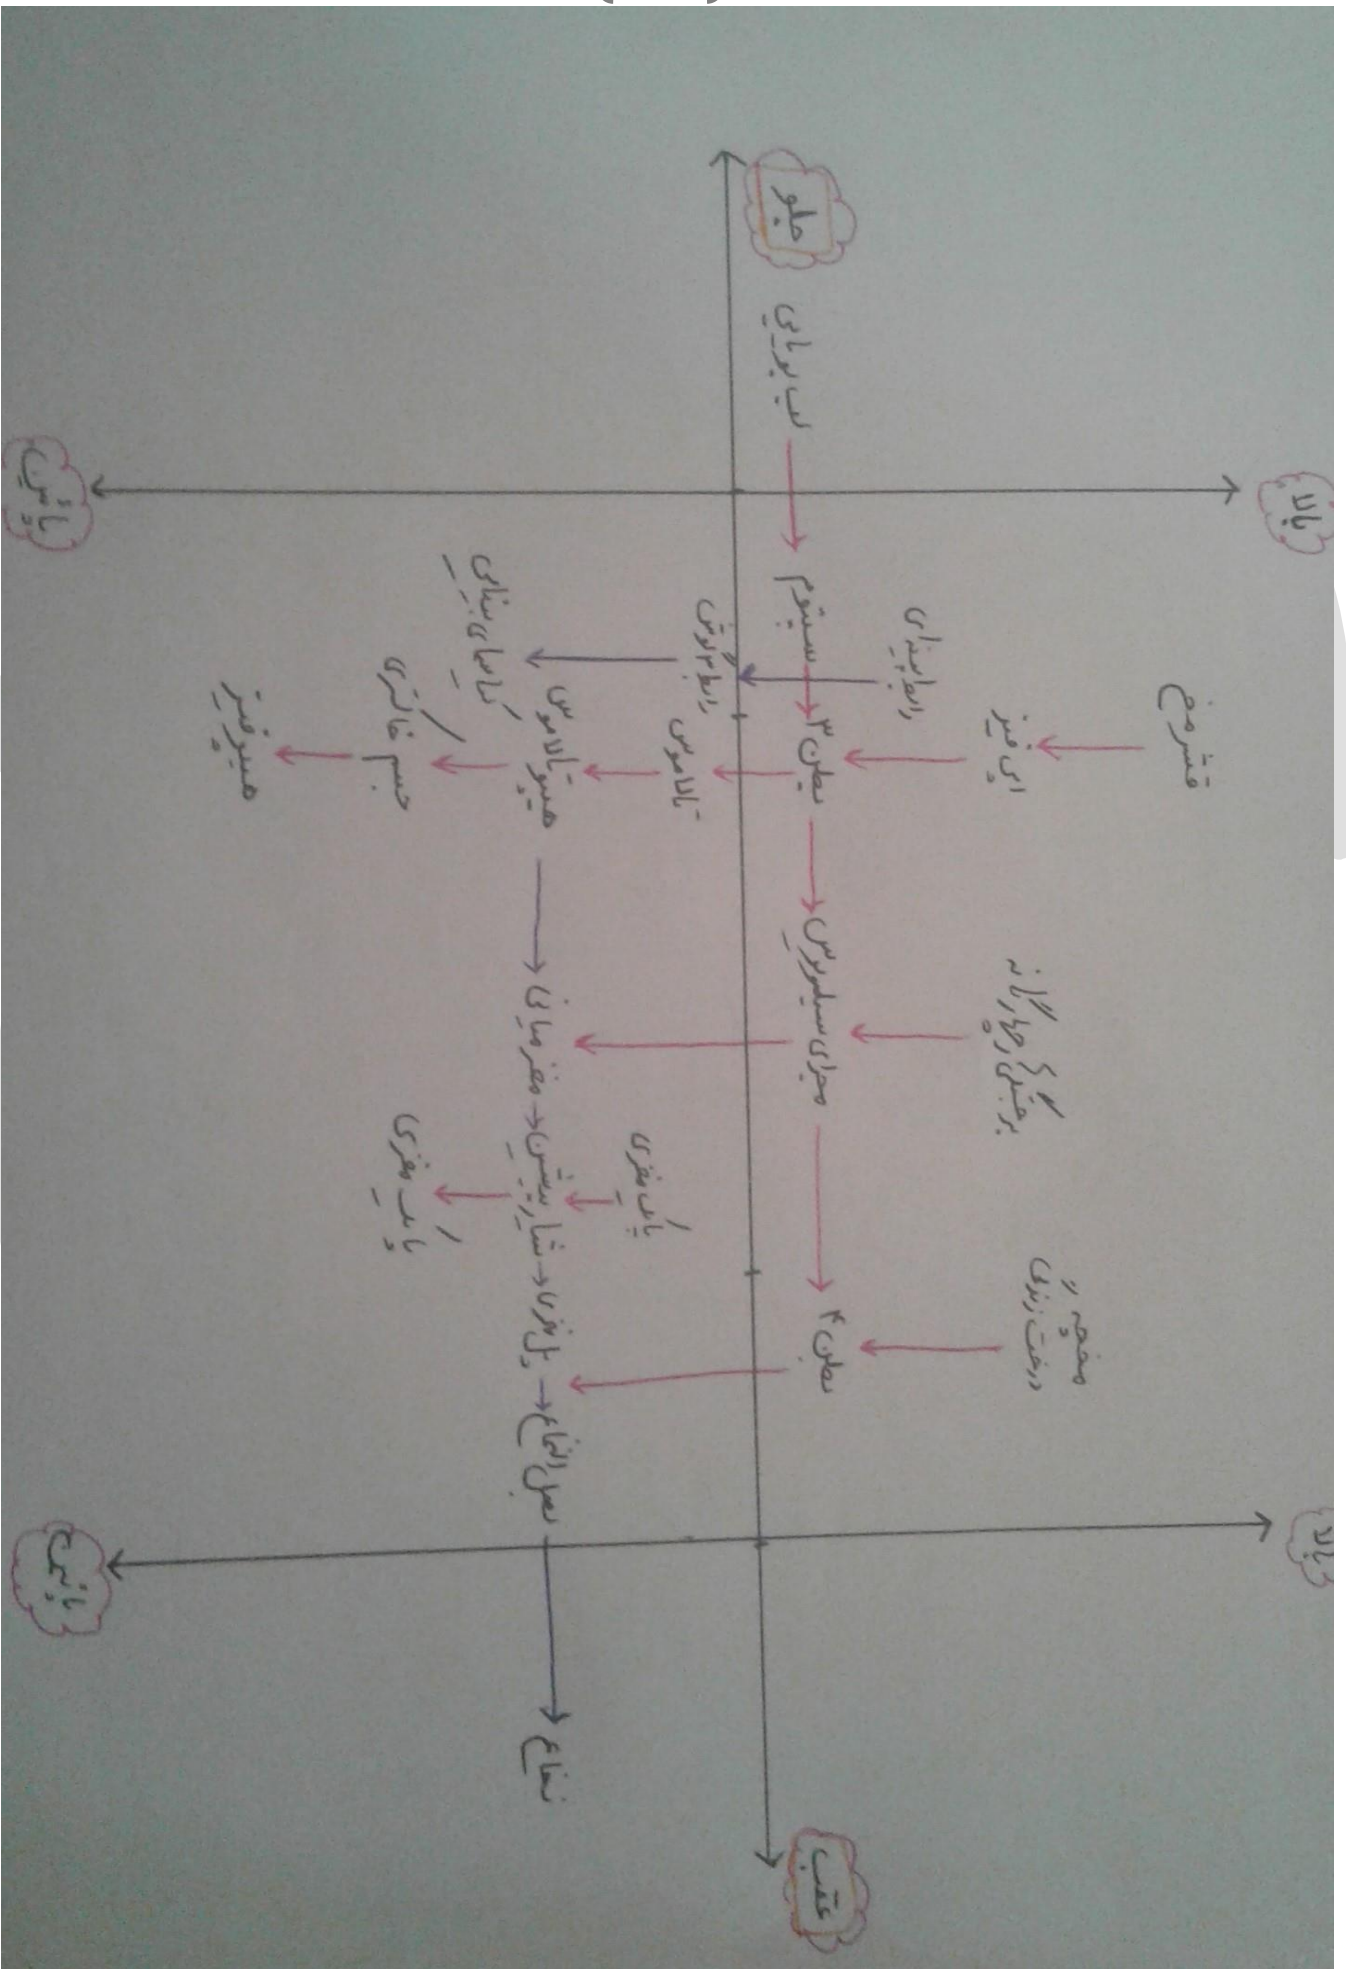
جلو

عقب

بالا

پایین

بالا

پایین

لب پرپای

سپتوم

بطن ۳

راه ابتدایی

ابی فیز

قشر مخ

رابط عرضی

تالاموس

هیپوتالاموس

نامیلاری

جسم خاکستری

هیپوفیز

مجرای سیلویوس

برجستگی چهارگانه

مغز میانی

پل مغزی

شاخ پیشین

پایک مغزی

بطن ۴

مخچه

درخت زندگی

بصل النخاع

نخاع